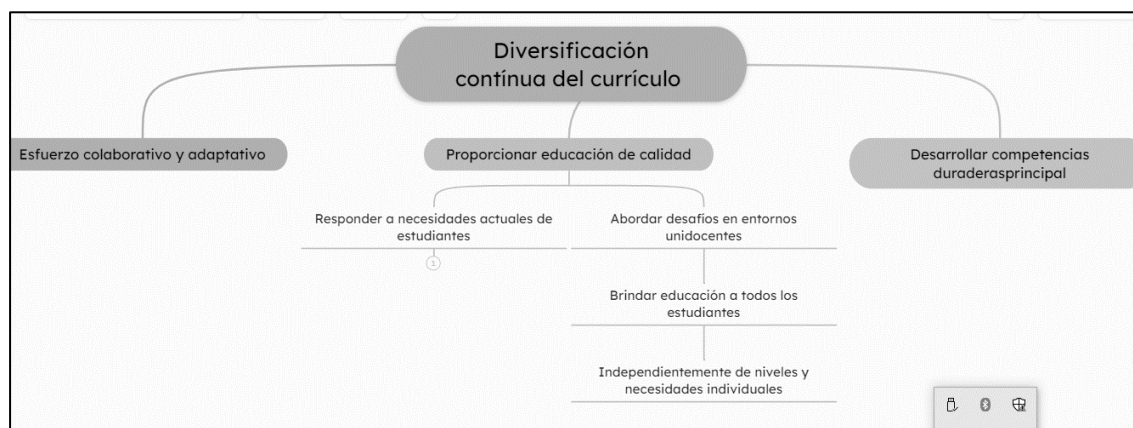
Diversificación continua del currículo

Esfuerzo colaborativo y adaptativo

Proporcionar educación de calidad

Desarrollar competencias duraderasprincipal

Responder a necesidades actuales de estudiantes

1

Abordar desafíos en entornos unidocentes

Brindar educación a todos los estudiantes

Independientemente de niveles y necesidades individuales